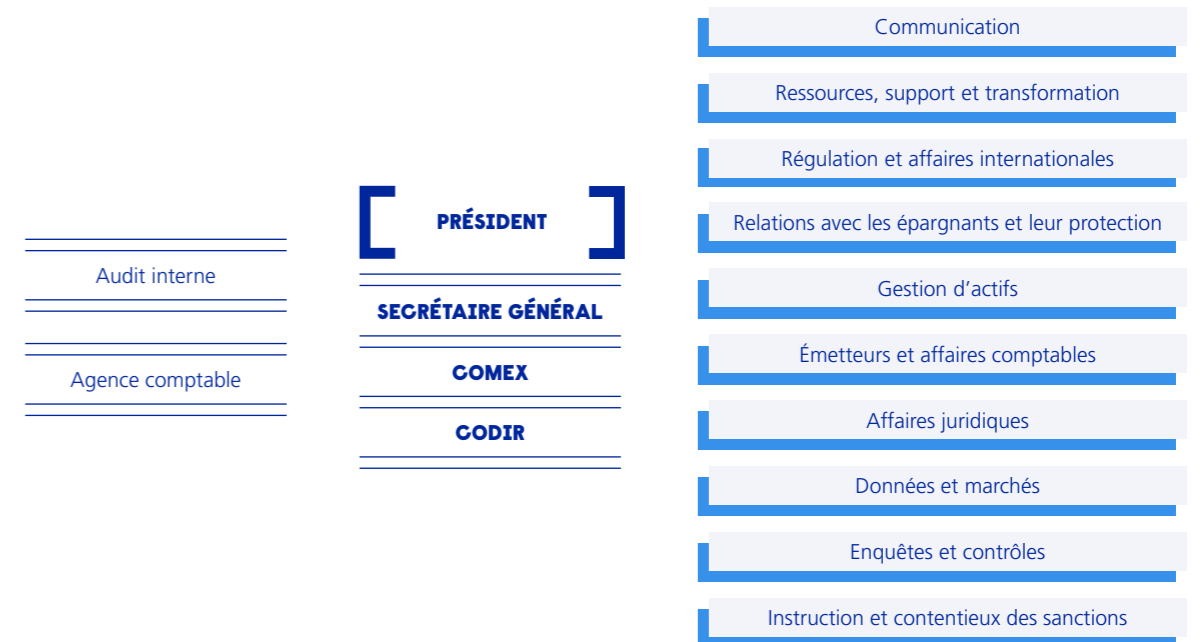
Audit interne

Agence comptable

PRÉSIDENT

SECRÉTAIRE GÉNÉRAL

COMEX

CODIR

Communication

Ressources, support et transformation

Régulation et affaires internationales

Relations avec les épargnants et leur protection

Gestion d’actifs

Émetteurs et affaires comptables

Affaires juridiques

Données et marchés

Enquêtes et contrôles

Instruction et contentieux des sanctions